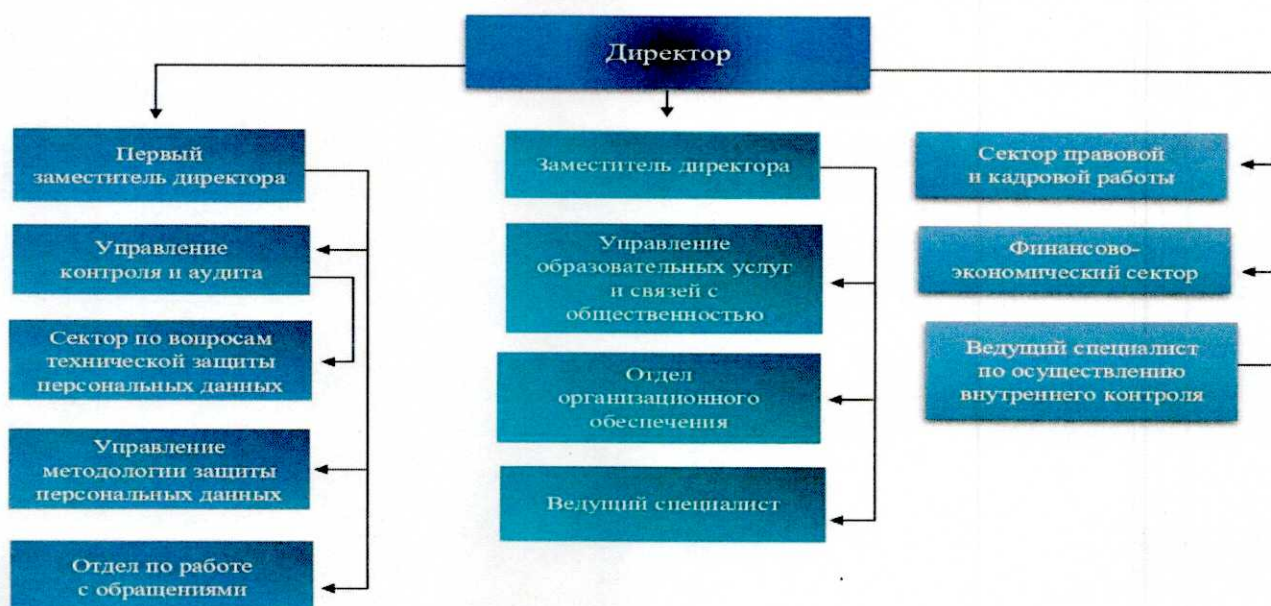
Директор

Первый заместитель директора

Управление контроля и аудита

Сектор по вопросам технической защиты персональных данных

Управление методологии защиты персональных данных

Отдел по работе с обращениями

Заместитель директора

Управление образовательных услуг и связей с общественностью

Отдел организационного обеспечения

Ведущий специалист

Сектор правовой и кадровой работы

Финансово-экономический сектор

Ведущий специалист по осуществлению внутреннего контроля